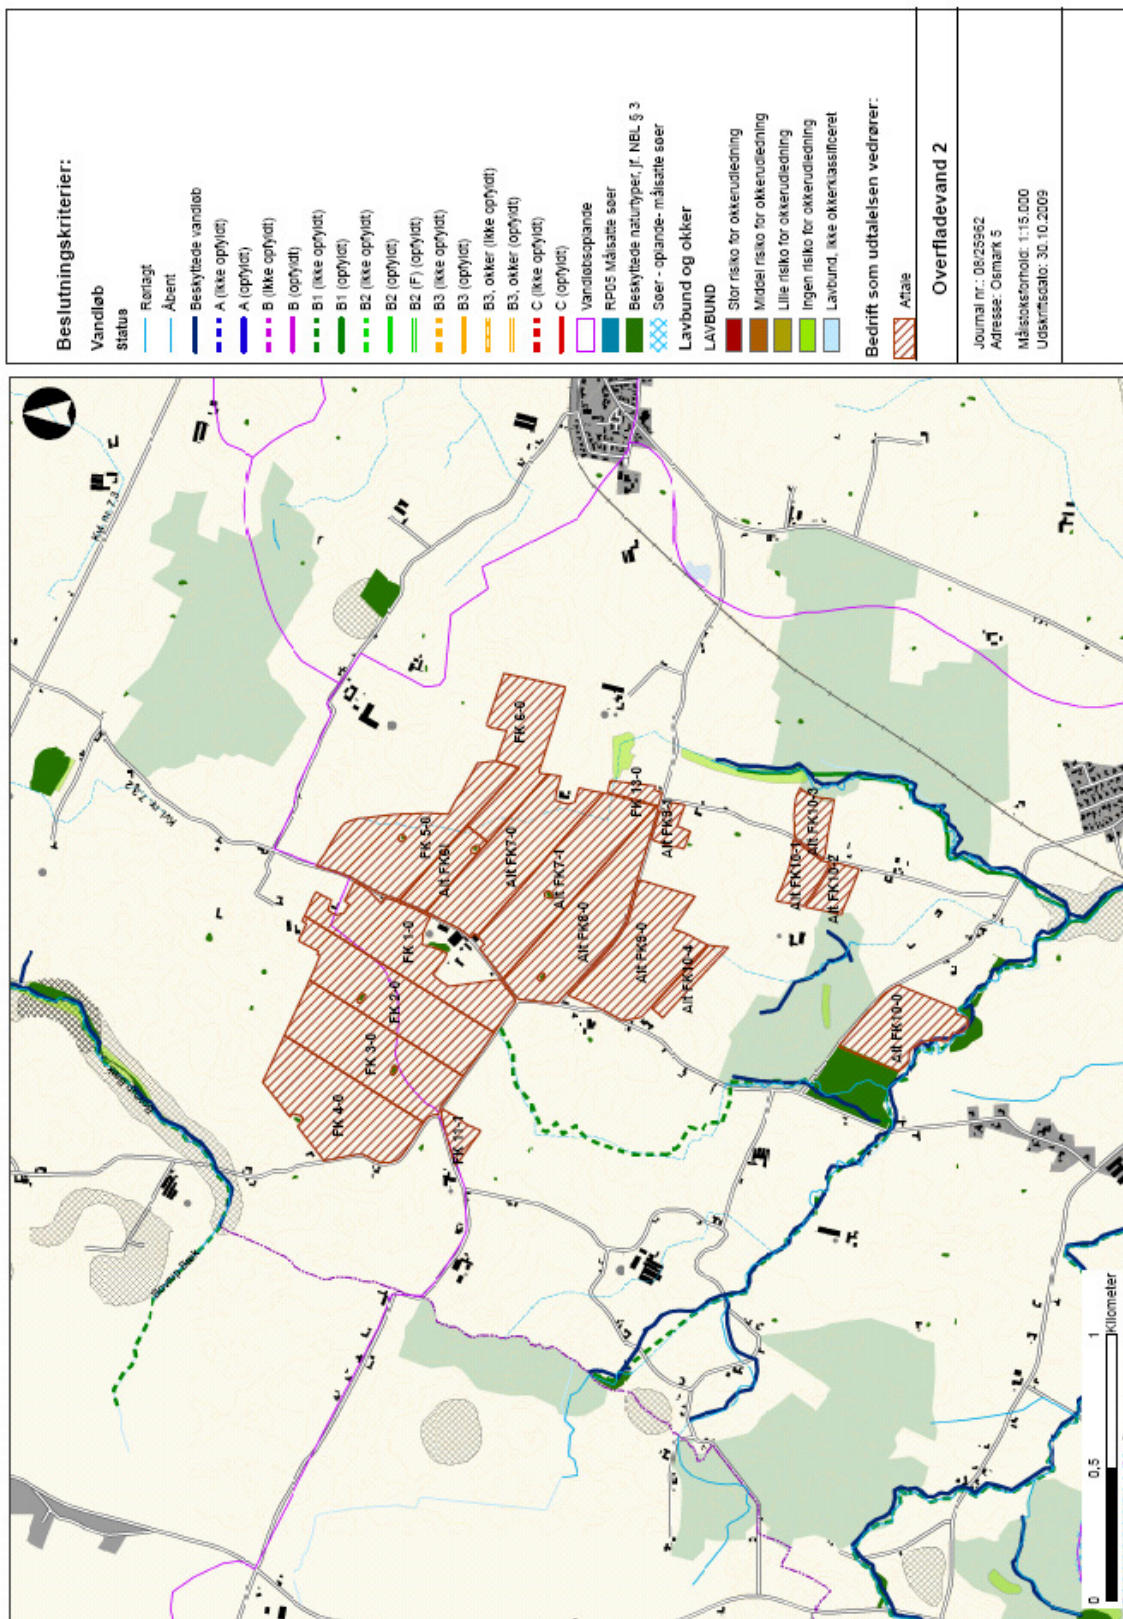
Beslutningskriterier:

Vandløb

Status

Rørlagt

Åbent

Beskyttede vandløb

A (ikke opfyldt)

A (opfyldt)

B (ikke opfyldt)

B (opfyldt)

B1 (ikke opfyldt)

B1 (opfyldt)

B2 (ikke opfyldt)

B2 (opfyldt)

B2 (F) (opfyldt)

B3 (ikke opfyldt)

B3 (opfyldt)

B3, okker (ikke opfyldt)

B3, okker (opfyldt)

C (ikke opfyldt)

C (opfyldt)

Vandløbsoplande

RP05 Målsatte søer

Beskyttede naturtyper, jf. NBL § 3

Søer - oplande- målsatte søer

Lavbund og okker

LAVBUND

Stor risiko for okkerudledning

Middel risiko for okkerudledning

Lille risiko for okkerudledning

Ingen risiko for okkerudledning

Lavbund, ikke okkerklassificeret

Bedrift som udtalelsen vedrører:

Aftale

Overfladevand 2

Journal nr.: 08/25962
Adresse: Osmark 5

Målestoksforhold: 1:15.000
Udskriftsdato: 30.10.2009

Kvt. nr. 2 3

Kvt. nr. 7 3 2

FK 6-0

FK 5-0

Alt FK6

Alt FK7-0

Alt FK7-1

FK 10-0

Alt FK9-1

Alt FK10-3

Alt FK10-1

Alt FK10-2

FK 1-0

Alt FK8-0

Alt FK9-0

Alt FK10-4

FK 2-0

FK 3-0

FK 4-0

FK 11-1

Alt FK10-0

0

0,5

1

Kilometer